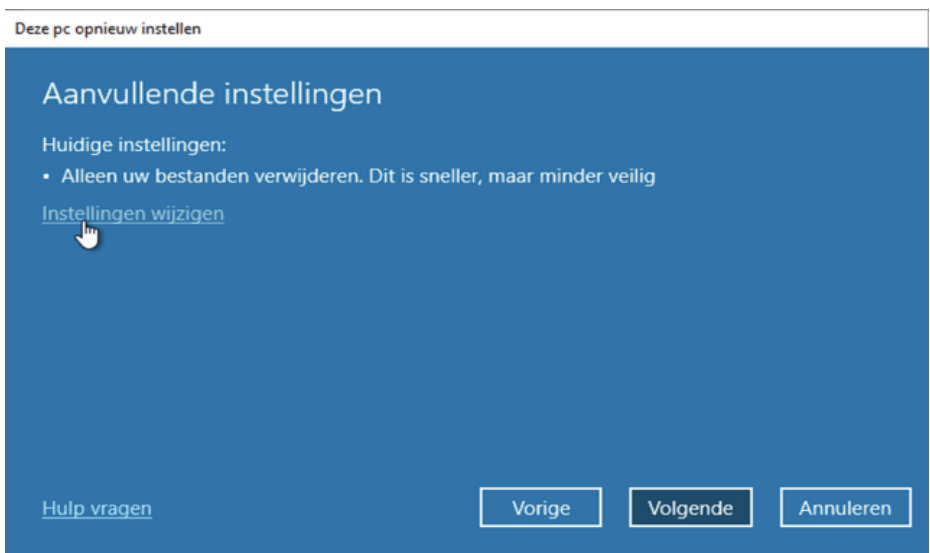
Deze pc opnieuw instellen

Aanvullende instellingen

Huidige instellingen:

• Alleen uw bestanden verwijderen. Dit is sneller, maar minder veilig

Instellingen wijzigen

Hulp vragen

Vorige

Volgende

Annuleren